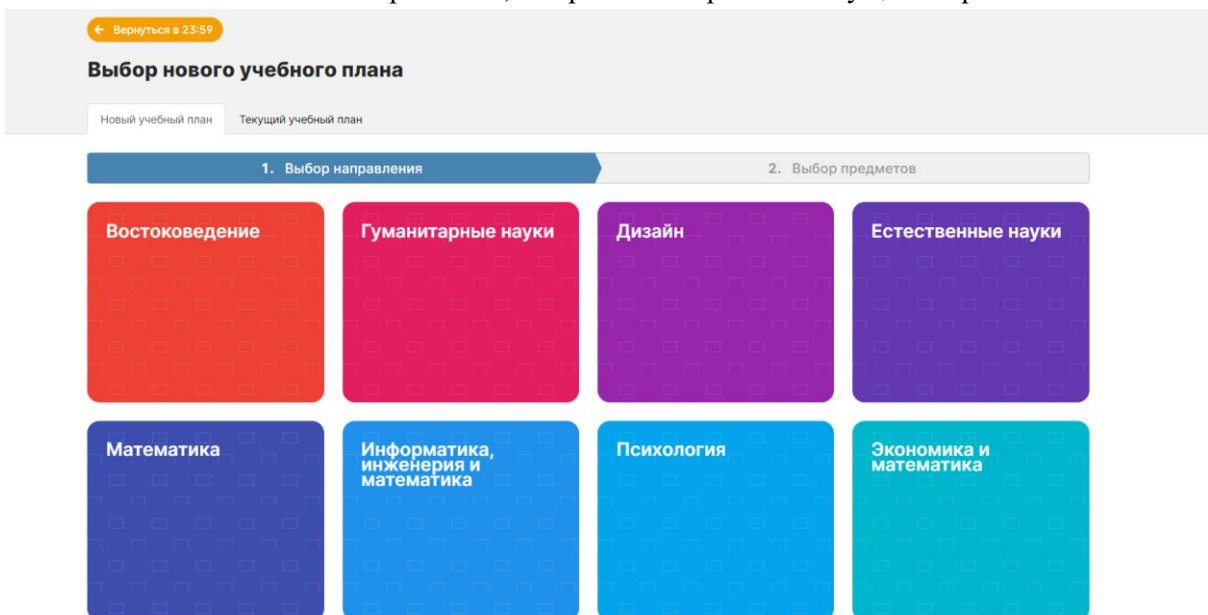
← Вернуться в 23:59

Выбор нового учебного плана

Новый учебный план

Текущий учебный план

1. Выбор направления

2. Выбор предметов

Востоковедение

Гуманитарные науки

Дизайн

Естественные науки

Математика

Информатика, инженерия и математика

Психология

Экономика и математика